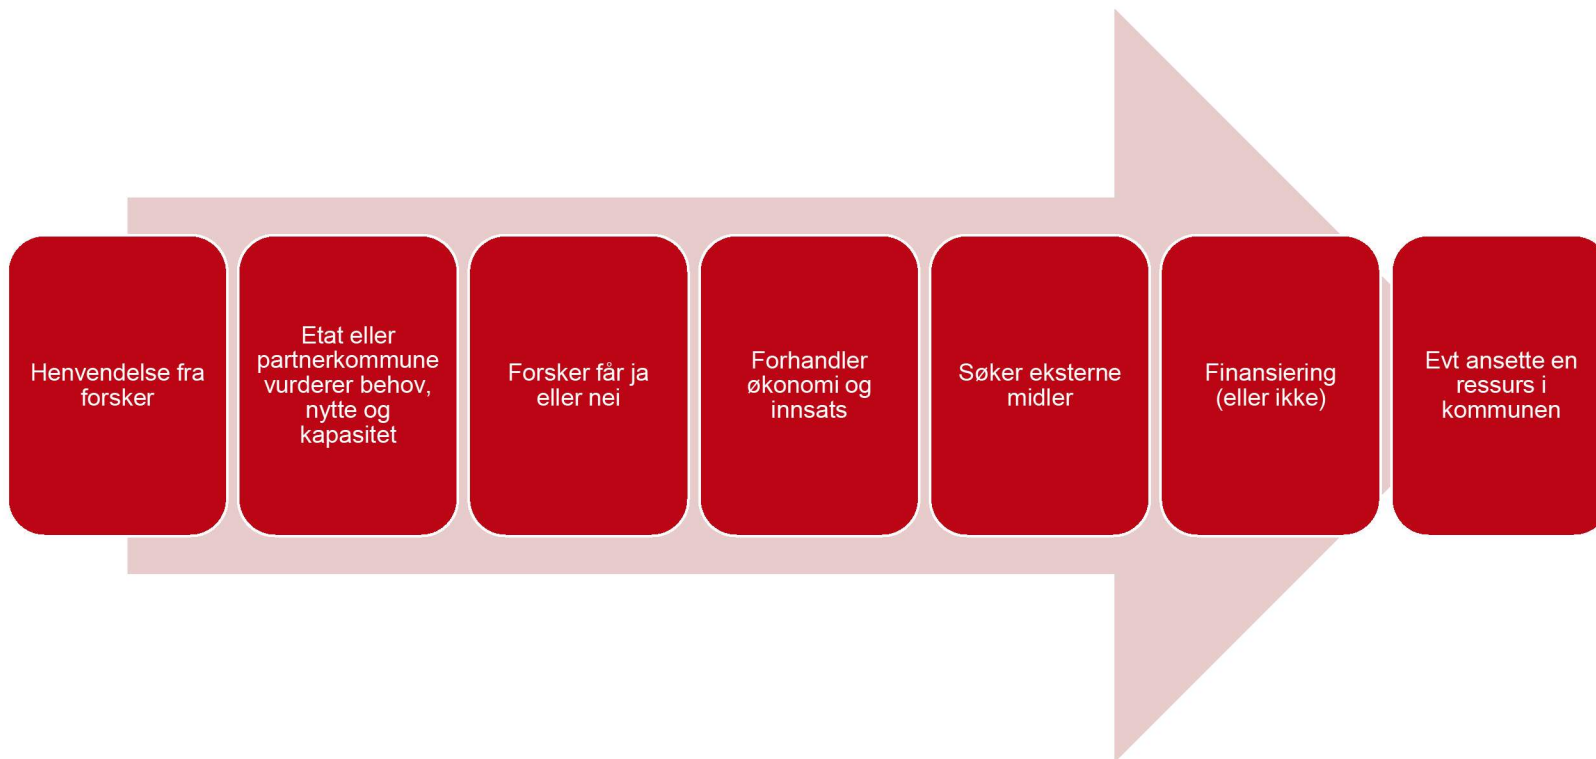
Henvendelse fra forsker

Etat eller partnerkommune vurderer behov, nytte og kapasitet

Forsker får ja eller nei

Forhandler økonomi og innsats

Søker eksterne midler

Finansiering (eller ikke)

Evt ansette en ressurs i kommunen